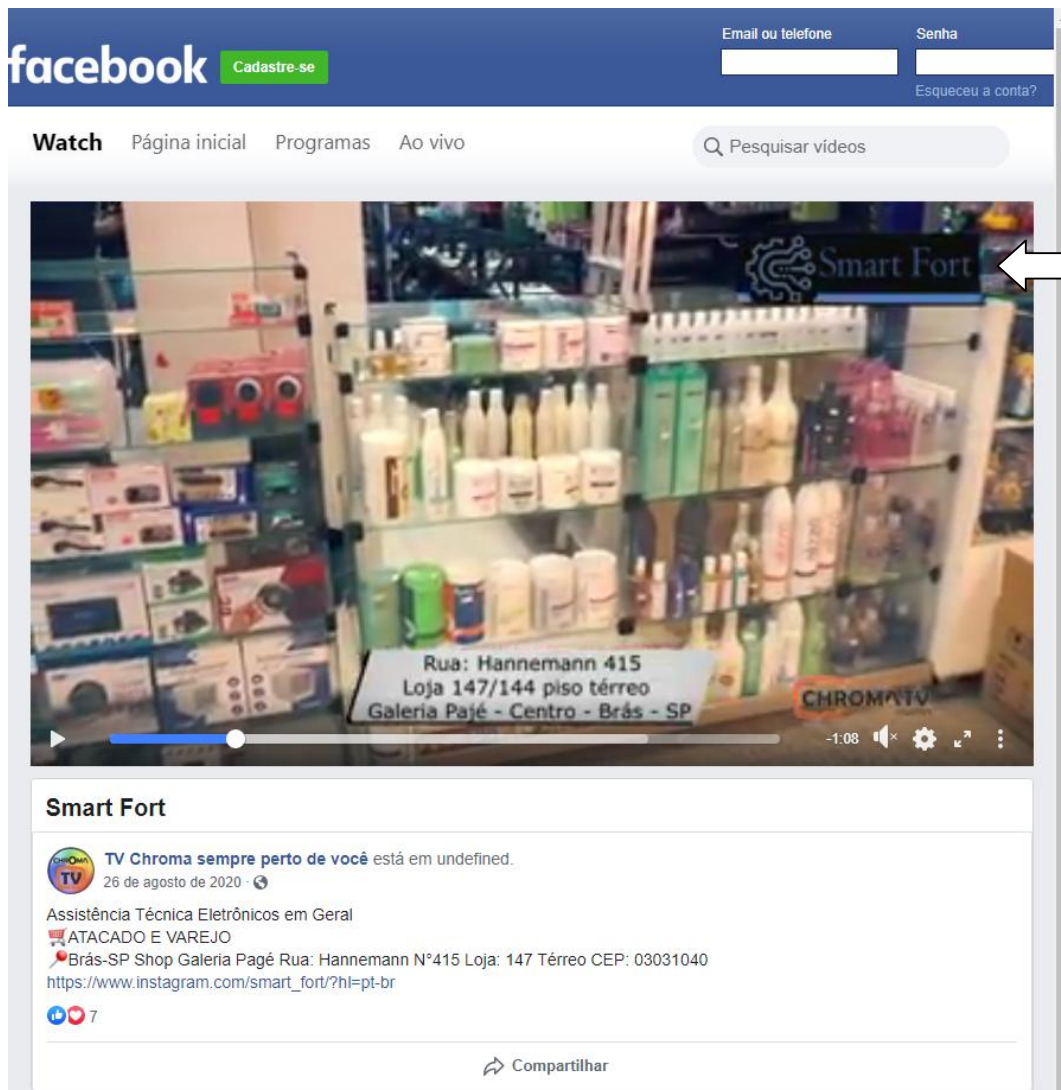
facebook Cadastre-se

Email ou telefone

Senha

Esqueceu a conta?

Watch Página inicial Programas Ao vivo

Pesquisar vídeos

Smart Fort

Rua: Hannemann 415
Loja 147/144 piso térreo
Galeria Pajé - Centro - Brás - SP

CHROMA TV

-1:08

Smart Fort

CHROMA TV

TV Chroma sempre perto de você está em undefined.
26 de agosto de 2020 ·

Assistência Técnica Eletrônicos em Geral
ATACADO E VAREJO
Brás-SP Shop Galeria Pagé Rua: Hannemann N°415 Loja: 147 Térreo CEP: 03031040
https://www.instagram.com/smart_fort/?hl=pt-br

7

Compartilhar